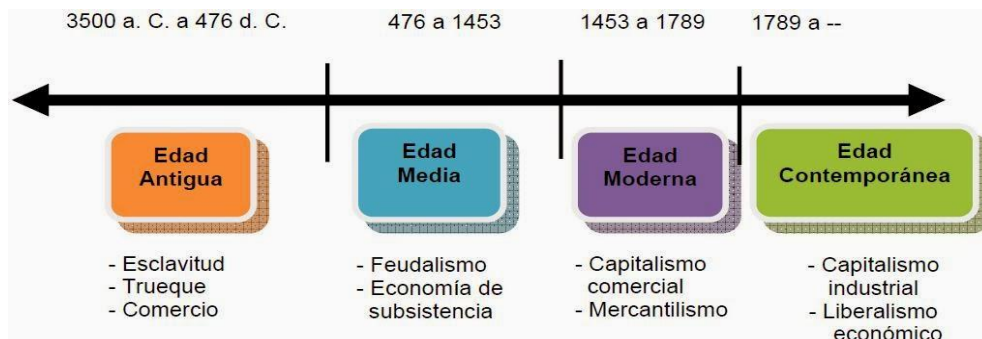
3500 a. C. a 476 d. C.

Edad Antigua

- Esclavitud
- Trueque
- Comercio

476 a 1453

Edad Media

- Feudalismo
- Economía de subsistencia

1453 a 1789

Edad Moderna

- Capitalismo comercial
- Mercantilismo

1789 a --

Edad Contemporánea

- Capitalismo industrial
- Liberalismo económico